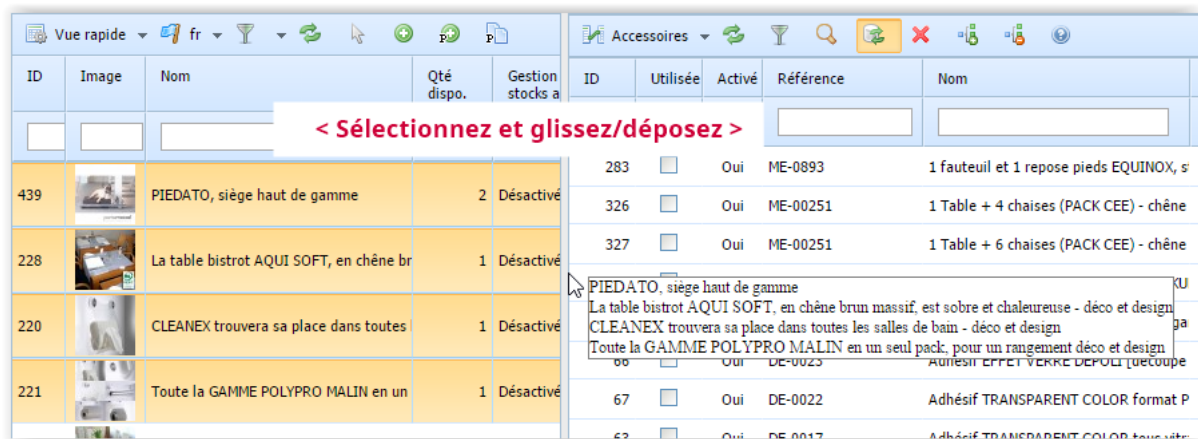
Vue rapide fr

| ID | Image | Nom | Qté dispo. | Gestion stocks a |
|---|---|---|---|---|
| 439 | | PIEDATO, siège haut de gamme | 2 | Désactivé |
| 228 | | La table bistrot AQUI SOFT, en chêne br | 1 | Désactivé |
| 220 | | CLEANEX trouvera sa place dans toutes l | 1 | Désactivé |
| 221 | | Toute la GAMME POLYPRO MALIN en un | 1 | Désactivé |

< Sélectionnez et glissez/déposez >

Accessoires

| ID | Utilisée | Activé | Référence | Nom |
|---|---|---|---|---|
| 283 | | Oui | ME-0893 | 1 fauteuil et 1 repose pieds EQUINOX, s |
| 326 | | Oui | ME-00251 | 1 Table + 4 chaises (PACK CEE) - chêne |
| 327 | | Oui | ME-00251 | 1 Table + 6 chaises (PACK CEE) - chêne |
| 66 | | Oui | DE-0023 | Adhésif EFFET VERRE DEPOLI [découpe |
| 67 | | Oui | DE-0022 | Adhésif TRANSPARENT COLOR format P |
| 63 | | Oui | DE-0017 | Adhésif TRANSPARENT COLOR tous vitr |

PIEDATO, siège haut de gamme
La table bistrot AQUI SOFT, en chêne brun massif, est sobre et chaleureuse - déco et design
CLEANEX trouvera sa place dans toutes les salles de bain - déco et design
Toute la GAMME POLYPRO MALIN en un seul pack, pour un rangement déco et design